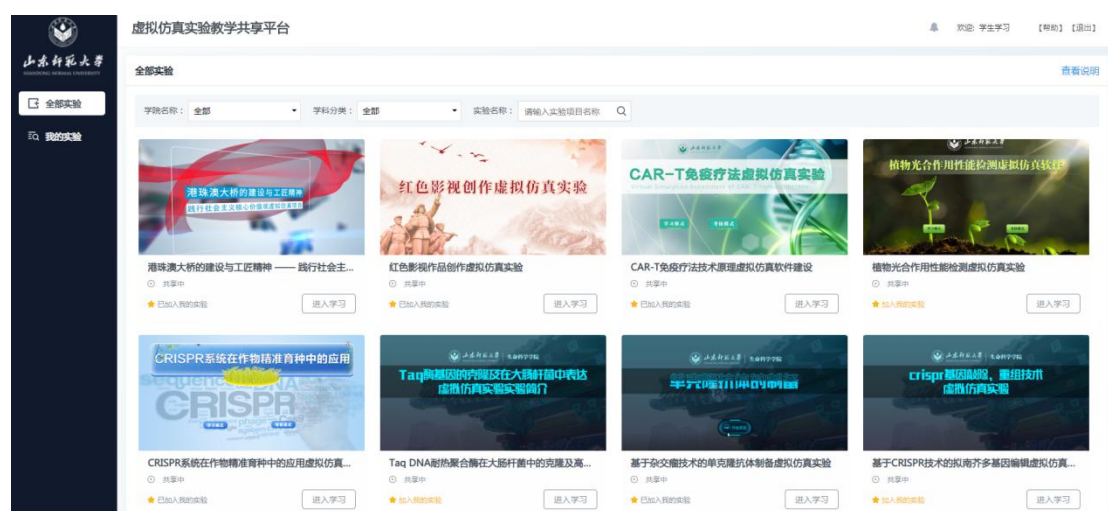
山东師範大學
SHANDONG NORMAL UNIVERSITY

全部实验
我的实验

虚拟仿真实验教学共享平台

欢迎: 学生学习 【帮助】【退出】

全部实验

查看说明

学院名称: 全部
学科分类: 全部
实验名称: 请输入实验项目名称

港珠澳大桥的建设与工匠精神
践行社会主义核心价值观虚拟仿真实验

港珠澳大桥的建设与工匠精神 —— 践行社会主...
共享中
已加入我的实验
进入学习

红色影视创作虚拟仿真实验

红色影视作品创作虚拟仿真实验
共享中
已加入我的实验
进入学习

CAR-T免疫疗法虚拟仿真实验

CAR-T免疫疗法技术原理虚拟仿真软件建设
共享中
已加入我的实验
进入学习

山东师范大学
植物光合作用性能检测虚拟仿真软件

植物光合作用性能检测虚拟仿真实验
共享中
加入我的实验
进入学习

CRISPR系统在作物精准育种中的应用
CRISPR

CRISPR系统在作物精准育种中的应用虚拟仿真...
共享中
已加入我的实验
进入学习

山东师范大学 生命科学学院
Taq酶基因的克隆及在大肠杆菌中表达
虚拟仿真实验实验简介

Taq DNA耐热聚合酶在大肠杆菌中的克隆及高...
共享中
加入我的实验
进入学习

山东师范大学 生命科学学院
单克隆抗体的制备

基于杂交瘤技术的单克隆抗体制备虚拟仿真实验
共享中
已加入我的实验
进入学习

山东师范大学 生命科学学院
crispr基因敲除、重组技术
虚拟仿真实验

基于CRISPR技术的拟南芥多基因编辑虚拟仿真...
共享中
加入我的实验
进入学习